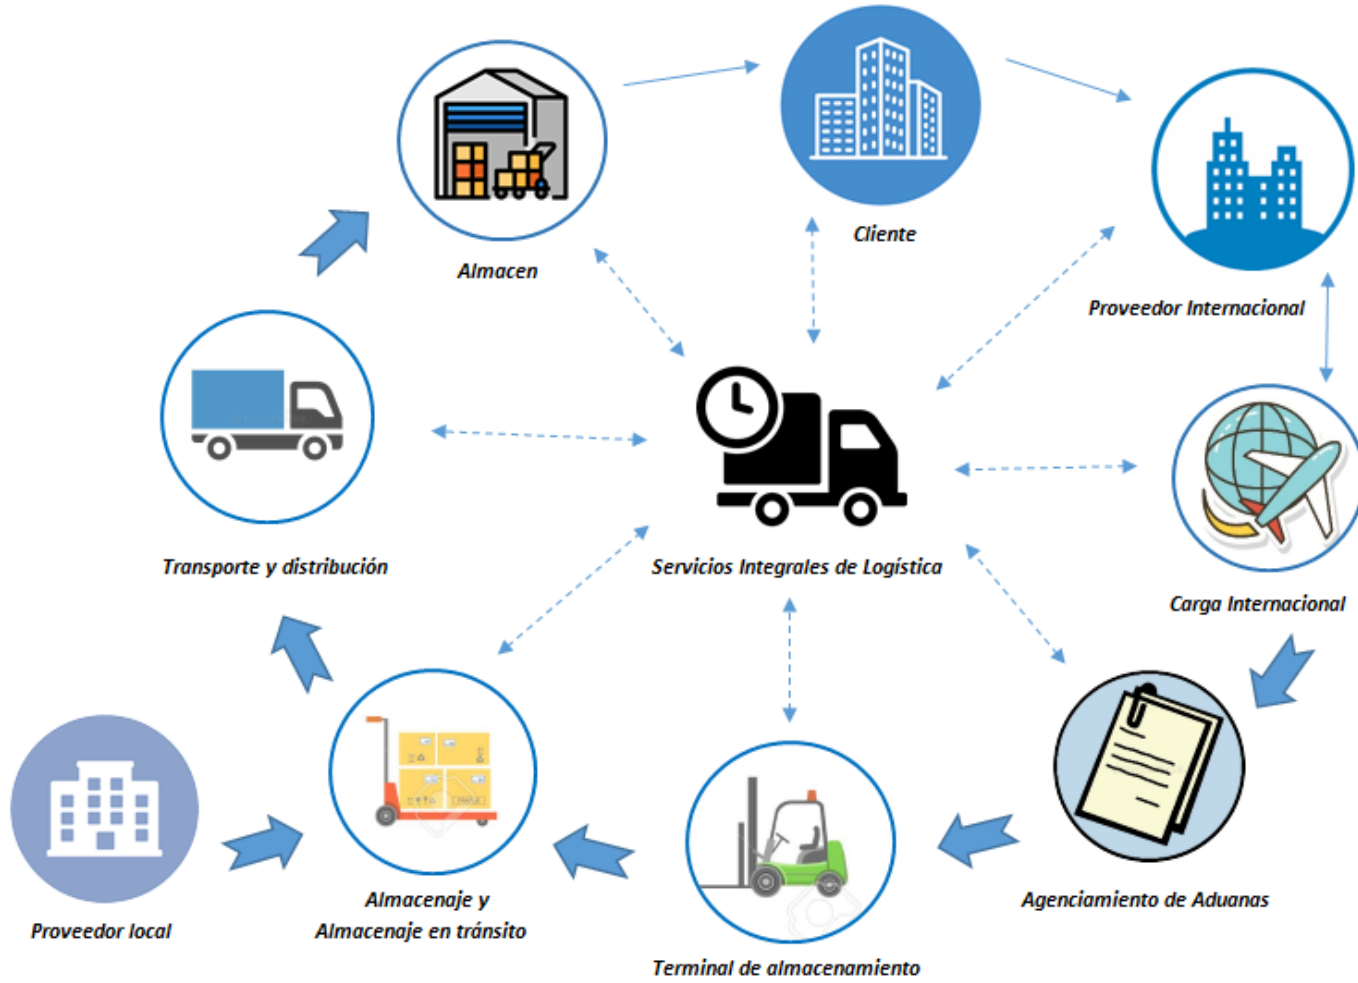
Almacen

Cliente

Proveedor Internacional

Transporte y distribución

Servicios Integrales de Logística

Carga Internacional

Proveedor local

Almacenaje y Almacenaje en tránsito

Terminal de almacenamiento

Agenciamiento de Aduanas